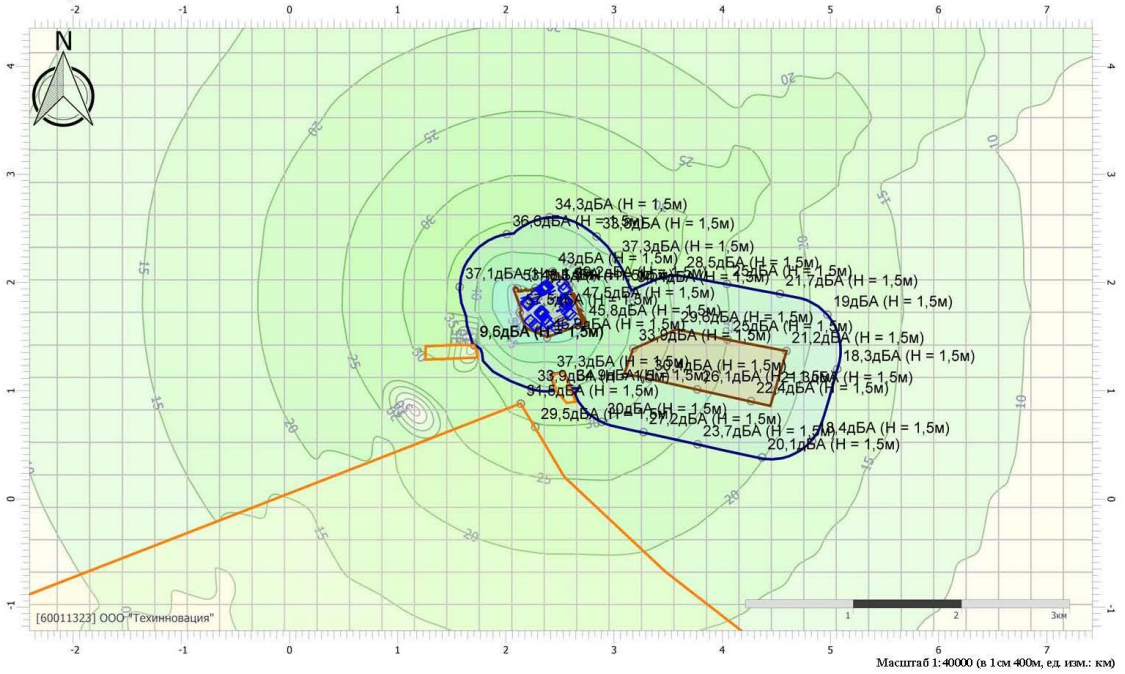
-2 -1 0 1 2 3 4 5 6 7

N

4
3
2
1
0
-1

20
25
20
15
30
35
25
20
15
10
15
25
20
10
15
20
25

34,3дБА (Н = 1,5м)
36,0дБА (Н = 1,5м)
38,8дБА (Н = 1,5м)
37,3дБА (Н = 1,5м)
43дБА (Н = 1,5м)
28,5дБА (Н = 1,5м)
37,1дБА (Н = 1,5м)
25дБА (Н = 1,5м)
21,7дБА (Н = 1,5м)
47,5дБА (Н = 1,5м)
19дБА (Н = 1,5м)
45,8дБА (Н = 1,5м)
29,6дБА (Н = 1,5м)
25дБА (Н = 1,5м)
9,6дБА (Н = 1,5м)
33,0дБА (Н = 1,5м)
21,2дБА (Н = 1,5м)
18,3дБА (Н = 1,5м)
37,3дБА (Н = 1,5м)
30,4дБА (Н = 1,5м)
33,9дБА (Н = 1,5м)
26,1дБА (Н = 1,5м)
21,3дБА (Н = 1,5м)
22,4дБА (Н = 1,5м)
31,6дБА (Н = 1,5м)
29,5дБА (Н = 1,5м)
30дБА (Н = 1,5м)
27,2дБА (Н = 1,5м)
23,7дБА (Н = 1,5м)
8,4дБА (Н = 1,5м)
20,1дБА (Н = 1,5м)

[60011323] ООО "Техинновация"

1 2 3км

Масштаб 1:40000 (в 1см 400м, ед. изм.: км)